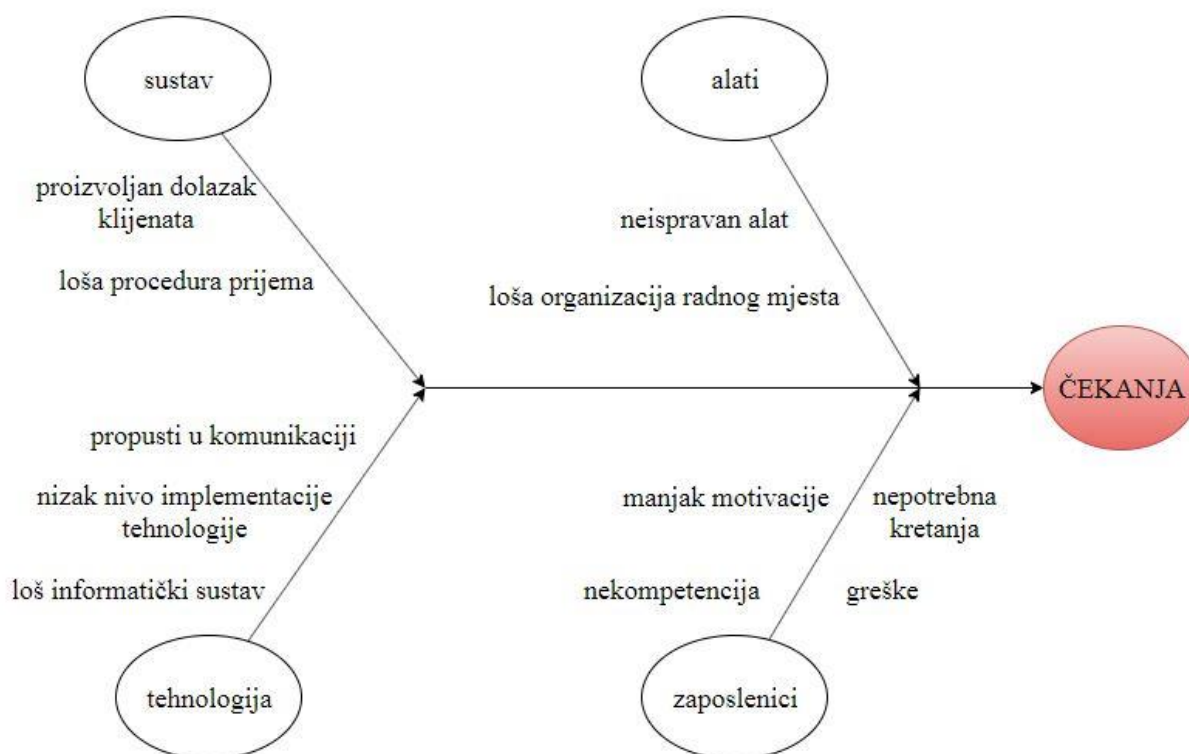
sustav

proizvoljan dolazak klijenata

loša procedura prijema

alati

neispravan alat

loša organizacija radnog mjesta

ČEKANJA

propusti u komunikaciji

nizak nivo implementacije tehnologije

loš informatički sustav

tehnologija

manjak motivacije

nepotrebna kretanja

nekompetencija

greške

zaposlenici